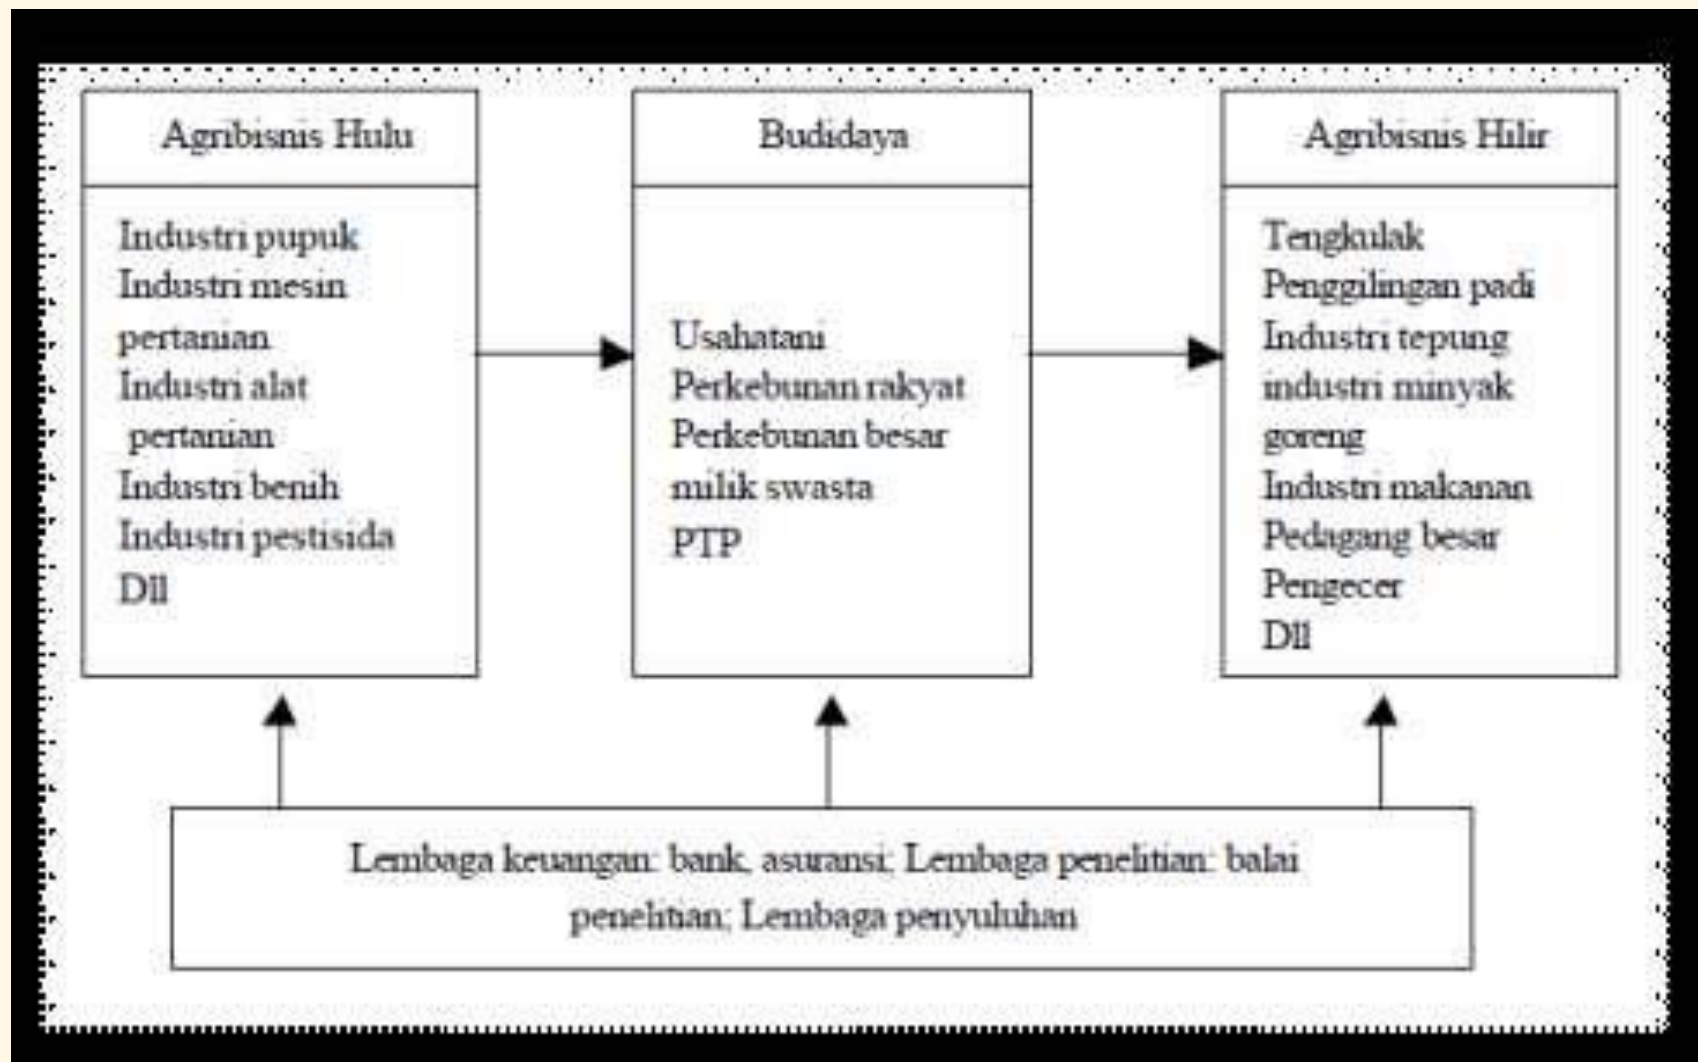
Agribisnis Hulu

Industri pupuk
Industri mesin pertanian
Industri alat pertanian
Industri benih
Industri pestisida
Dll

Budidaya

Usahatani
Perkebunan rakyat
Perkebunan besar milik swasta
PTP

Agribisnis Hilir

Tengkulak
Penggilingan padi
Industri tepung
industri minyak goreng
Industri makanan
Pedagang besar
Pengecer
Dll

Lembaga keuangan: bank, asuransi; Lembaga penelitian: balai penelitian; Lembaga penyuluhan